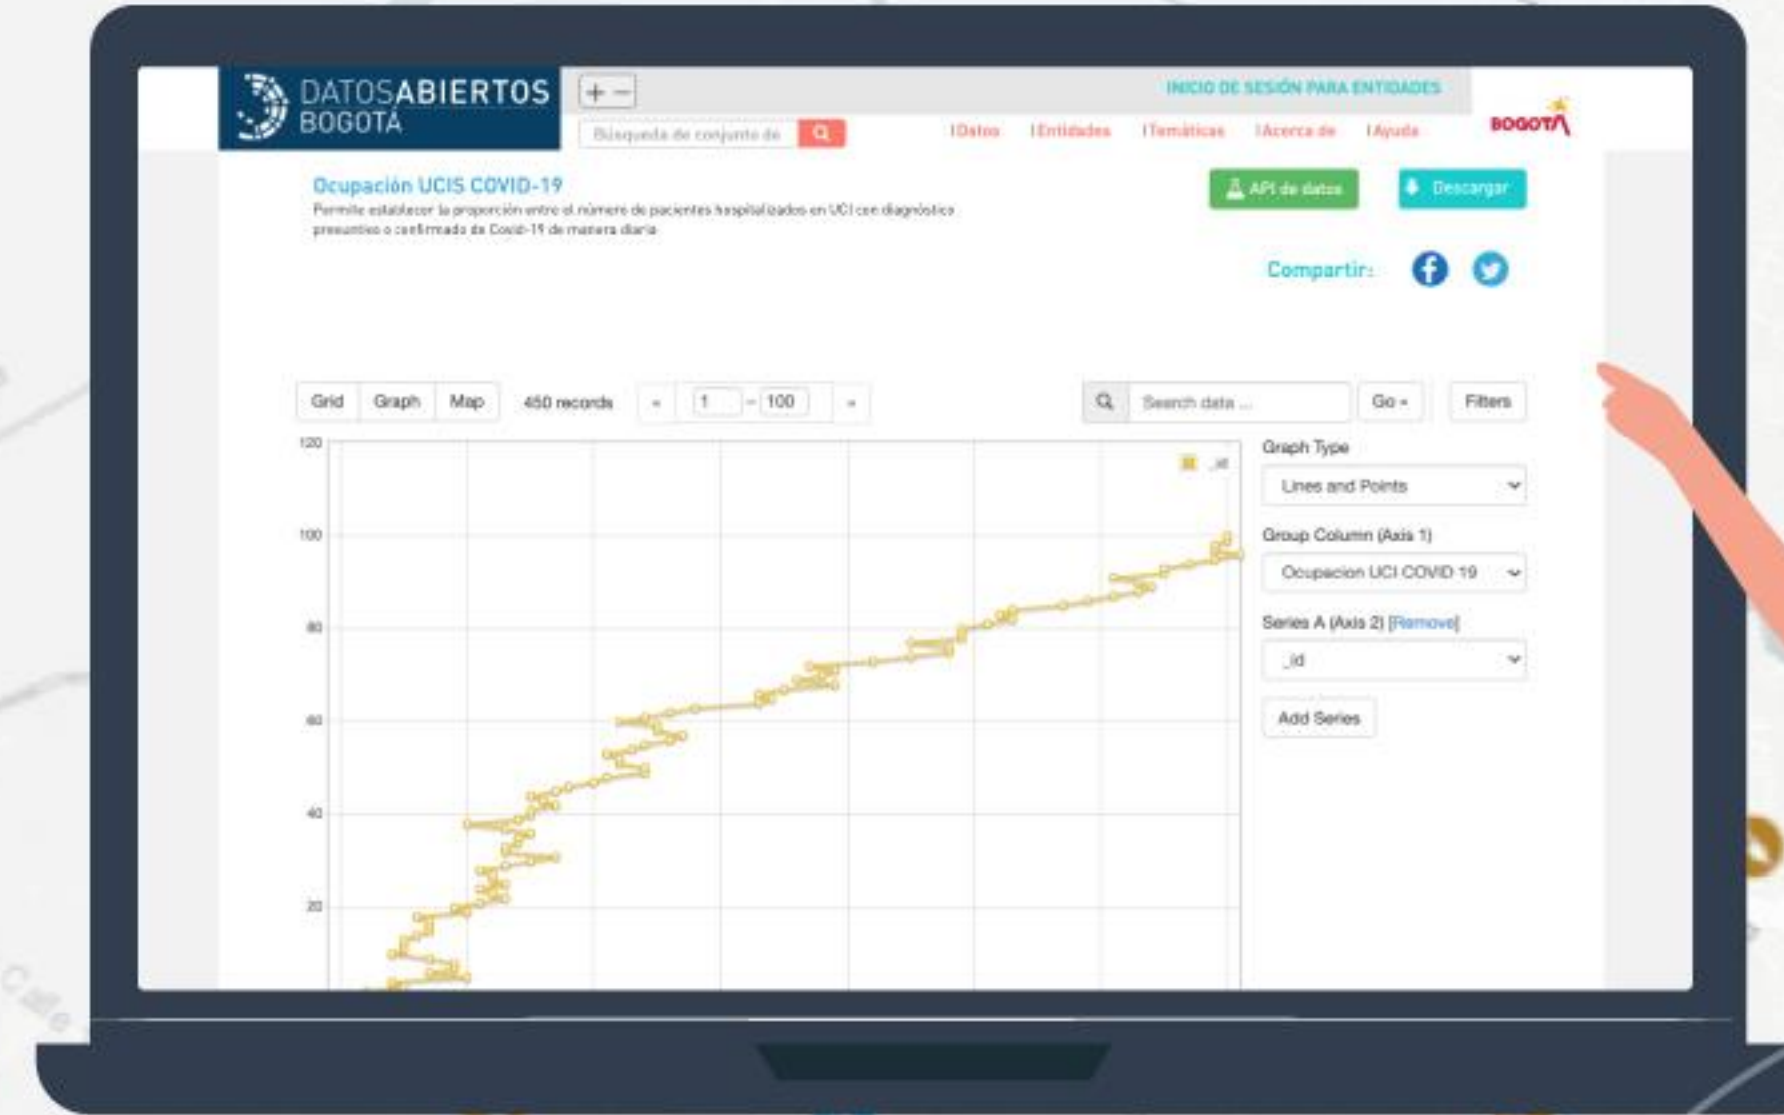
DATOSABIERTOS BOGOTÁ

+ −

INICIO DE SESIÓN PARA ENTIDADES

Búsqueda de conjunto de

| Datos | Entidades | Temáticas | Acerca de | Ayuda

BOGOTÁ

Ocupación UCIS COVID-19

Permite establecer la proporción entre el número de pacientes hospitalizados en UCI con diagnóstico presuntivo o confirmado de Covid-19 de manera diaria

API de datos

Descargar

Compartir:

Grid Graph Map 450 records « 1 – 100 »

Search data ...

Go

Filters

120
100
80
60
40
20

_id

Graph Type

Lines and Points

Group Column (Axis 1)

Ocupacion UCI COVID 19

Series A (Axis 2) [Remove]

_id

Add Series